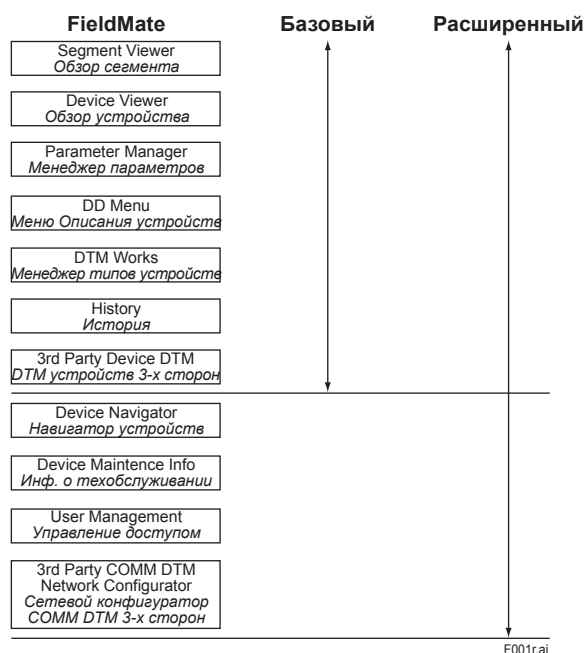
FieldMate

Базовый

Расширенный

Segment Viewer
Обзор сегмента

Device Viewer
Обзор устройства

Parameter Manager
Менеджер параметров

DD Menu
Меню Описания устройств

DTM Works
Менеджер типов устройств

History
История

3rd Party Device DTM
DTM устройств 3-х сторон

Device Navigator
Навигатор устройств

Device Maintence Info
Инф. о техобслуживании

User Management
Управление доступом

3rd Party COMM DTM
Network Configurator
Сетевой конфигуратор
COMM DTM 3-х сторон

F001r.ai